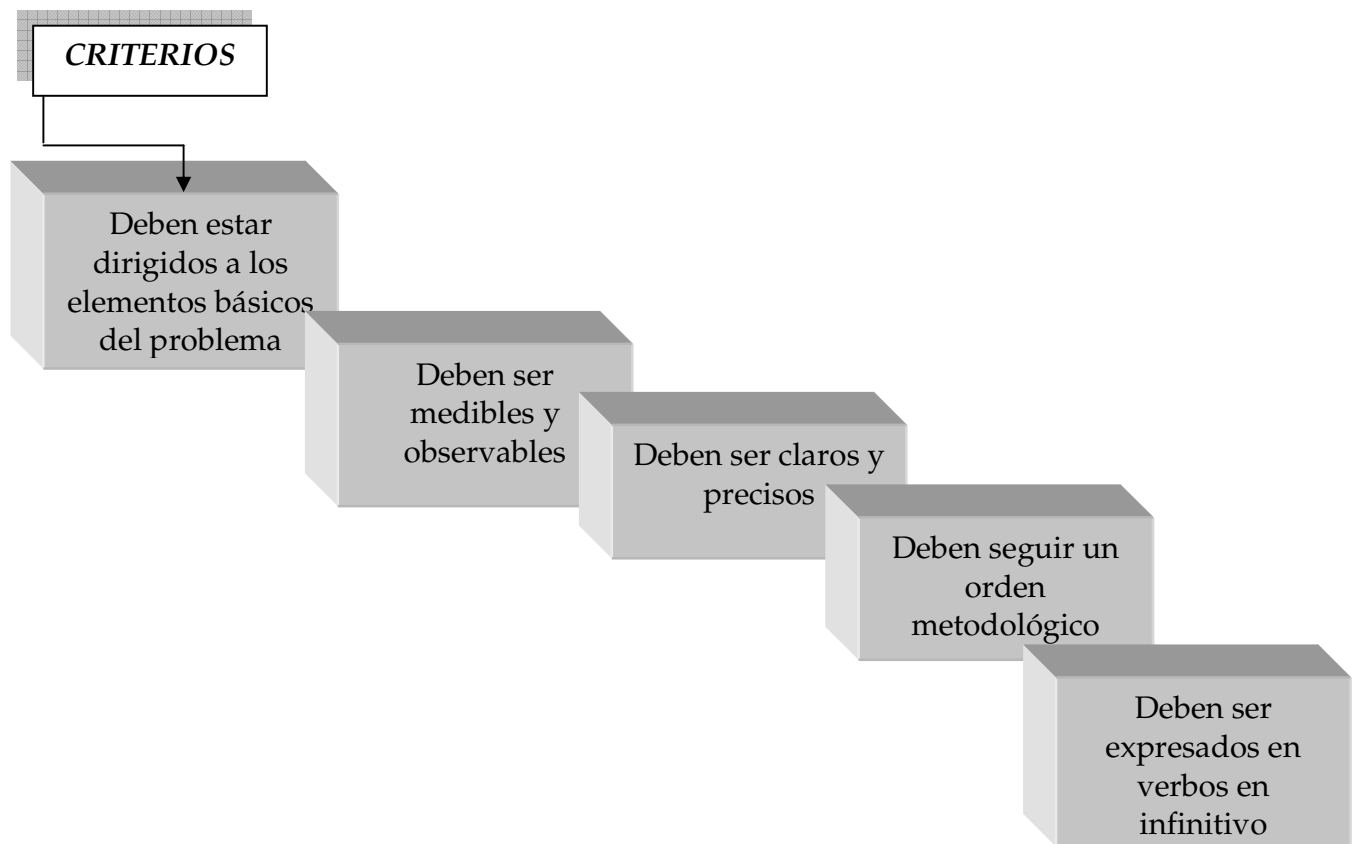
CRITERIOS

Deben estar dirigidos a los elementos básicos del problema

Deben ser medibles y observables

Deben ser claros y precisos

Deben seguir un orden metodológico

Deben ser expresados en verbos en infinitivo